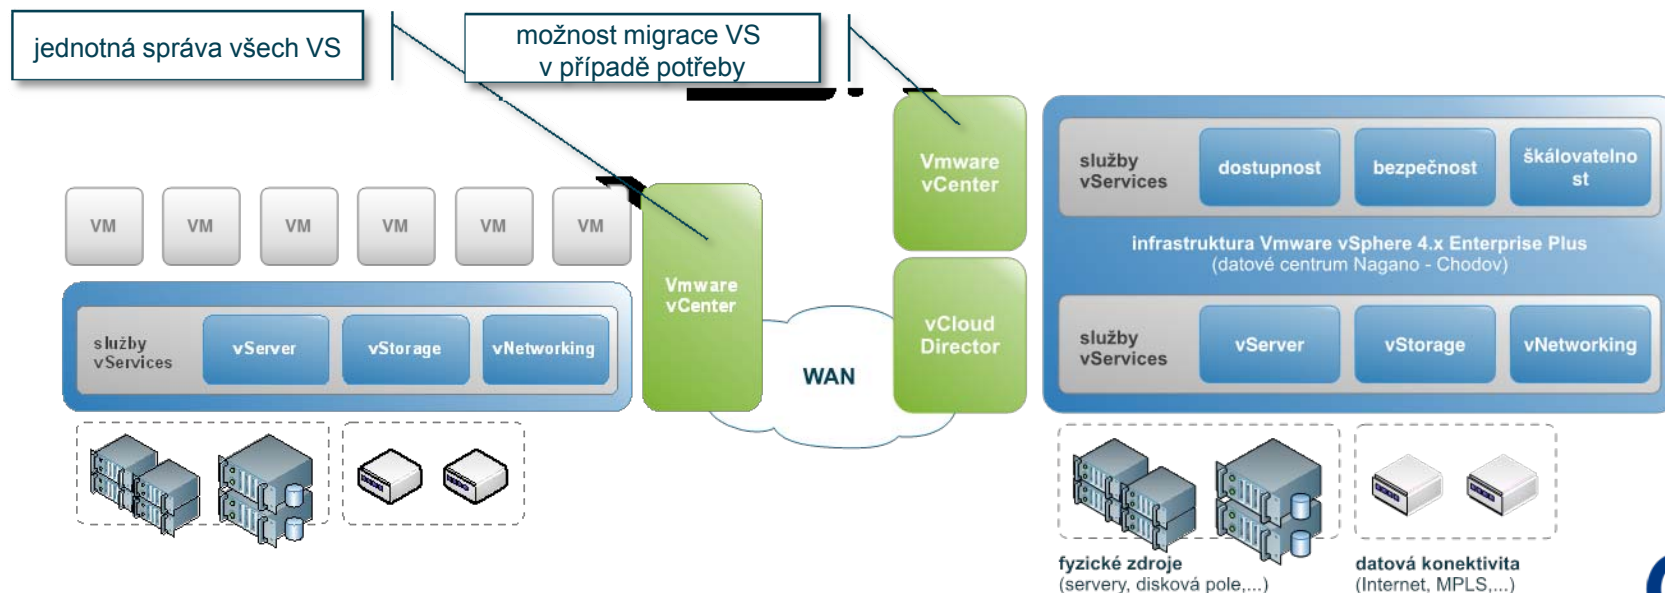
jednotná správa všech VS

možnost migrace VS v případě potřeby

VM VM VM VM VM VM

služby vServices

vServer

vStorage

vNetworking

Vmware vCenter

WAN

Vmware vCenter

vCloud Director

služby vServices

dostupnost

bezpečnost

škálovatelnost

infrastruktura Vmware vSphere 4.x Enterprise Plus (datové centrum Nagano - Chodov)

služby vServices

vServer

vStorage

vNetworking

fyzické zdroje (servery, disková pole,...)

datová konektivita (Internet, MPLS,...)